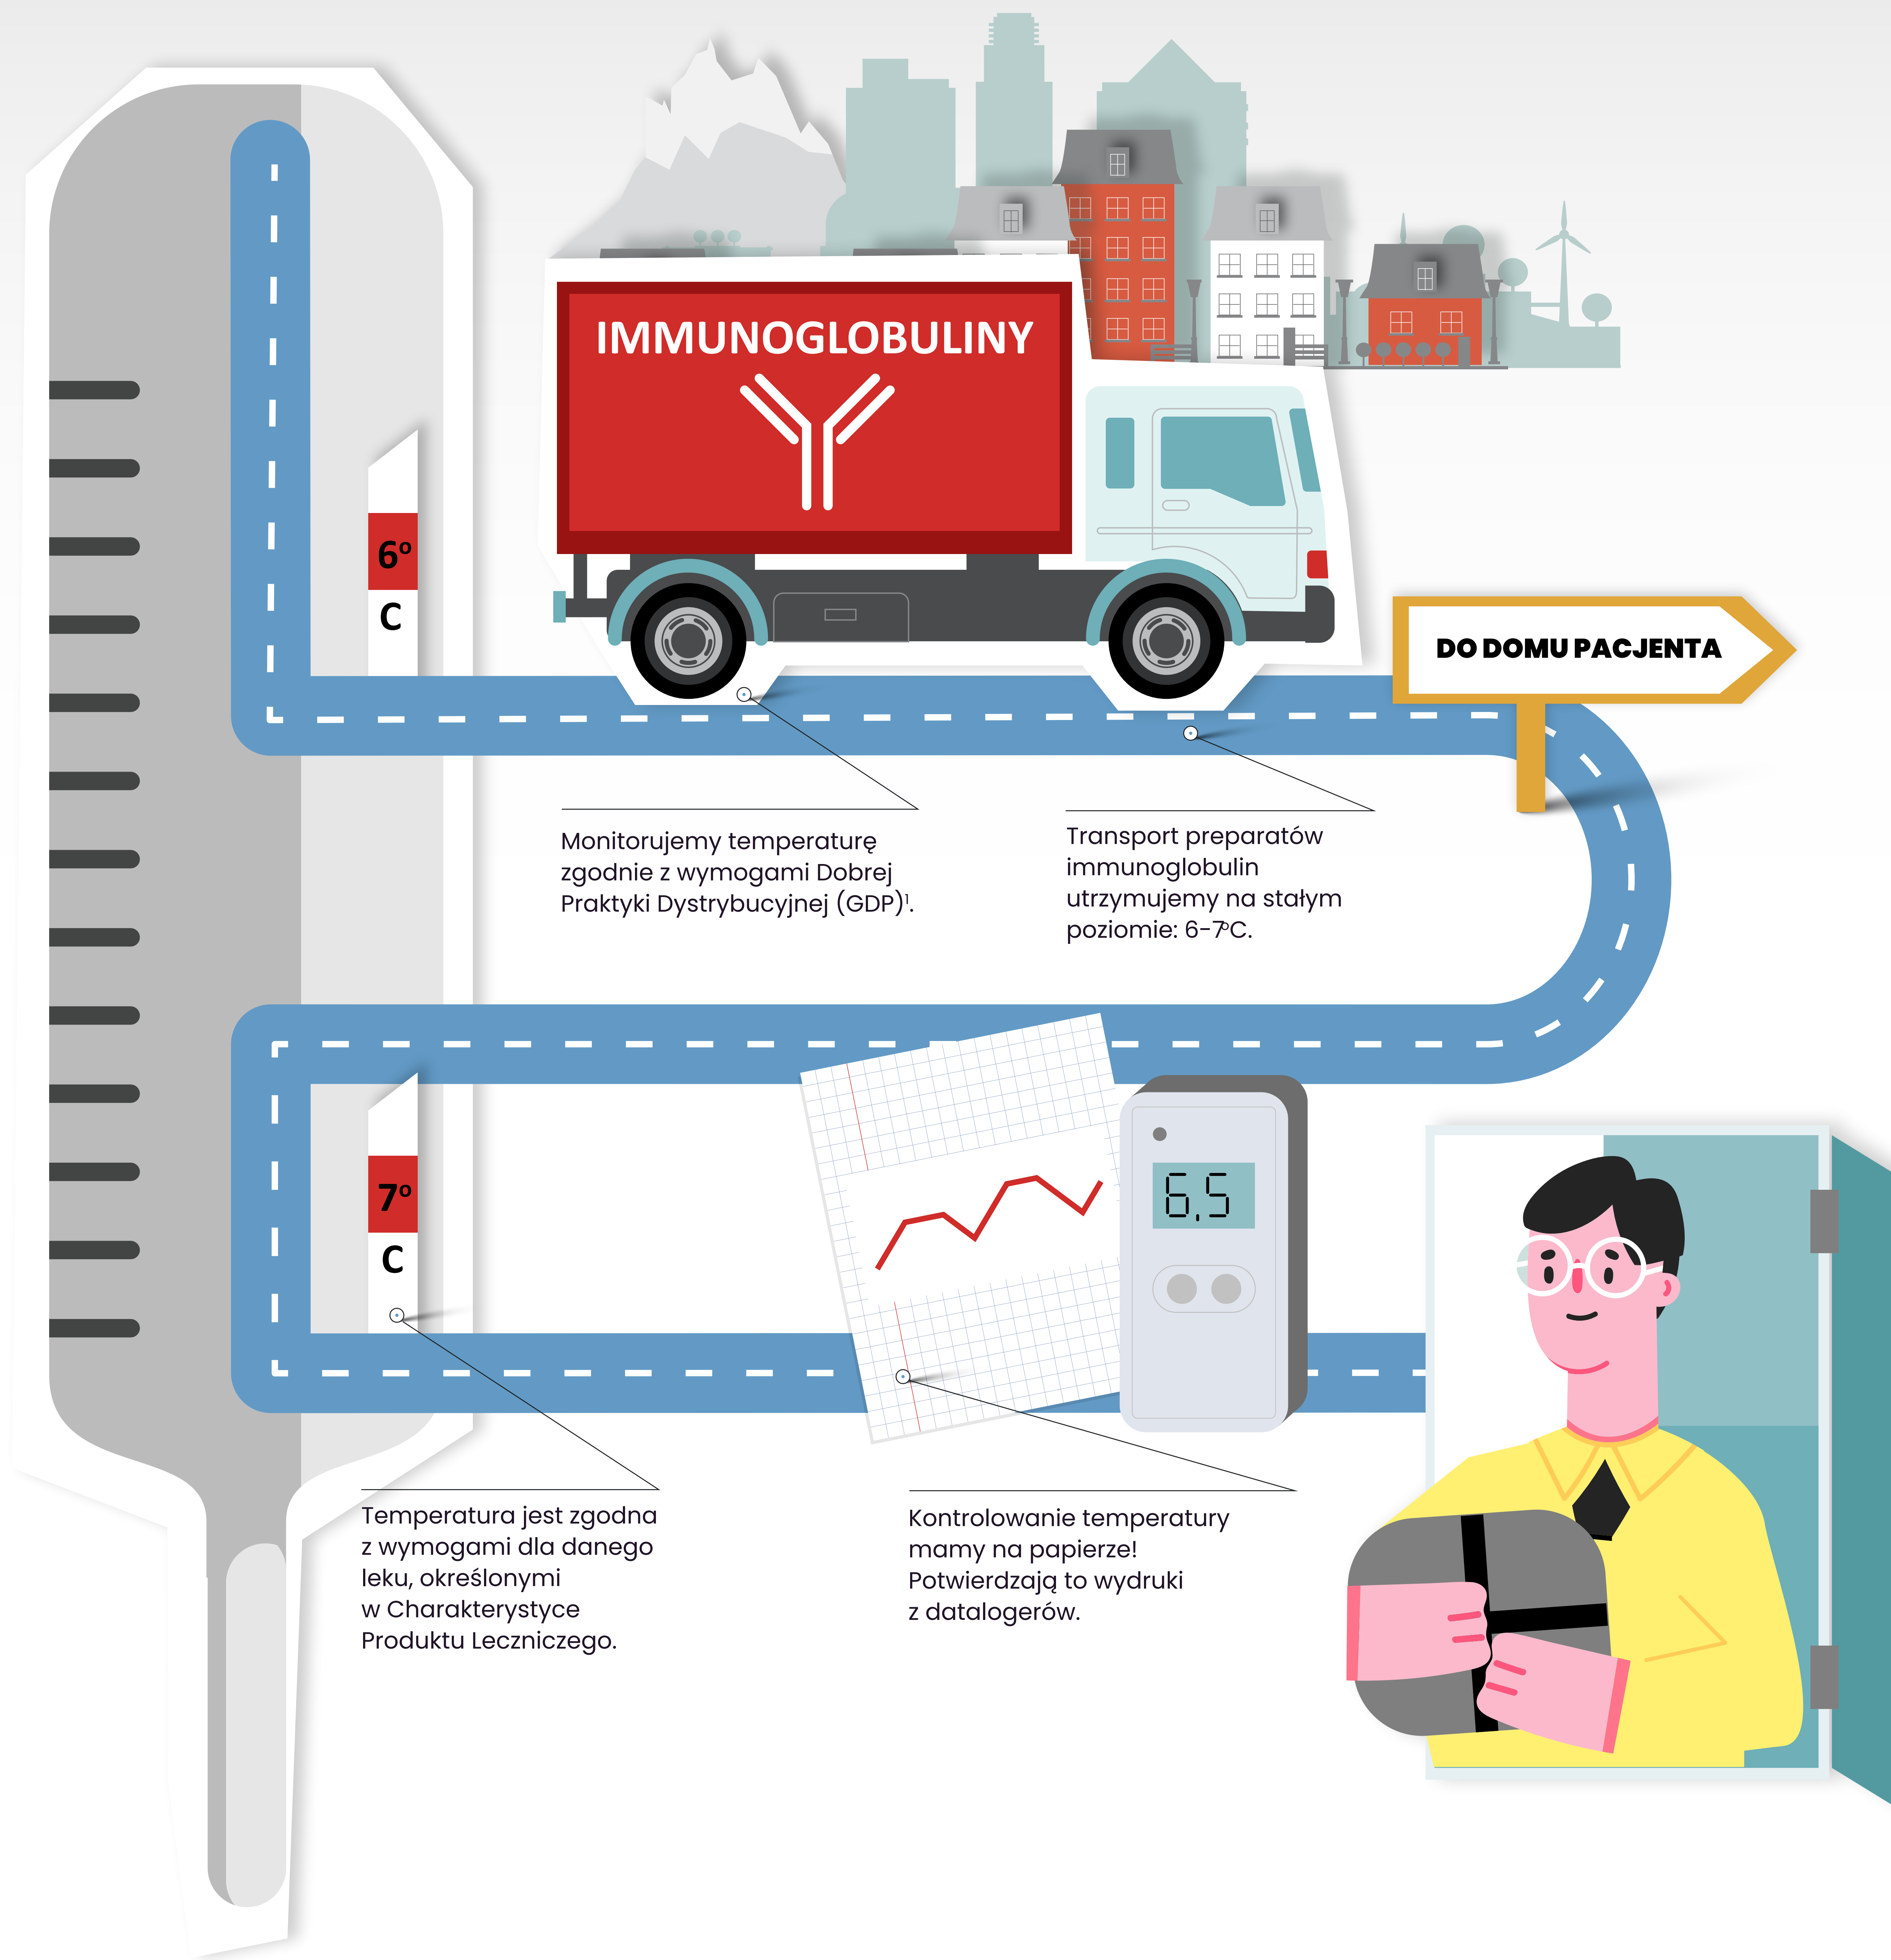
IMMUNOGLOBULINY

6°
C

DO DOMU PACJENTA

Monitorujemy temperaturę zgodnie z wymogami Dobrej Praktyki Dystrybucyjnej (GDP)¹.

Transport preparatów immunoglobulin utrzymujemy na stałym poziomie: 6-7°C.

7°
C

6,5

Temperatura jest zgodna z wymogami dla danego leku, określonymi w Charakterystyce Produktu Leczniczego.

Kontrolowanie temperatury mamy na papierze! Potwierdzają to wydruki z datalogerów.